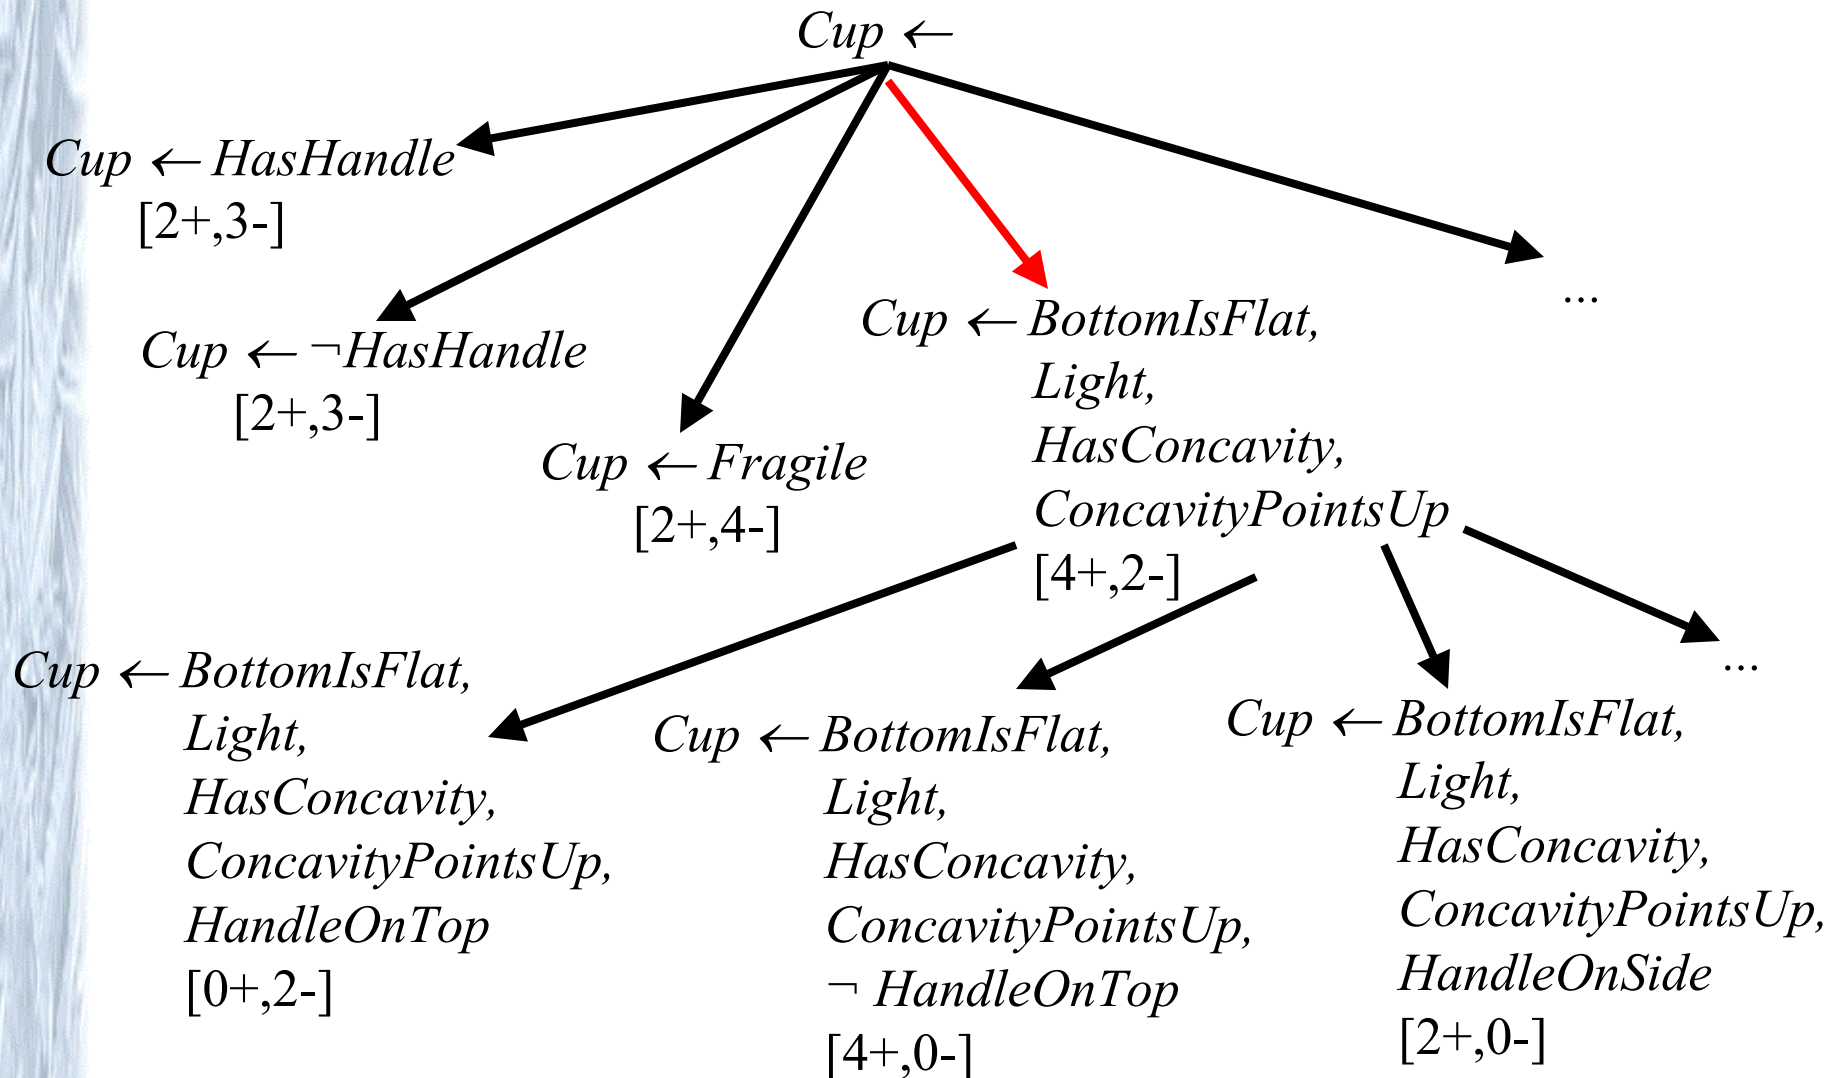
$Cup \leftarrow$

$Cup \leftarrow HasHandle$
[2+,3-]

$Cup \leftarrow \neg HasHandle$
[2+,3-]

$Cup \leftarrow Fragile$
[2+,4-]

$Cup \leftarrow BottomIsFlat,$
$Light,$
$HasConcavity,$
$ConcavityPointsUp$
[4+,2-]

...

$Cup \leftarrow BottomIsFlat,$
$Light,$
$HasConcavity,$
$ConcavityPointsUp,$
$HandleOnTop$
[0+,2-]

$Cup \leftarrow BottomIsFlat,$
$Light,$
$HasConcavity,$
$ConcavityPointsUp,$
$\neg HandleOnTop$
[4+,0-]

$Cup \leftarrow BottomIsFlat,$
$Light,$
$HasConcavity,$
$ConcavityPointsUp,$
$HandleOnSide$
[2+,0-]

...